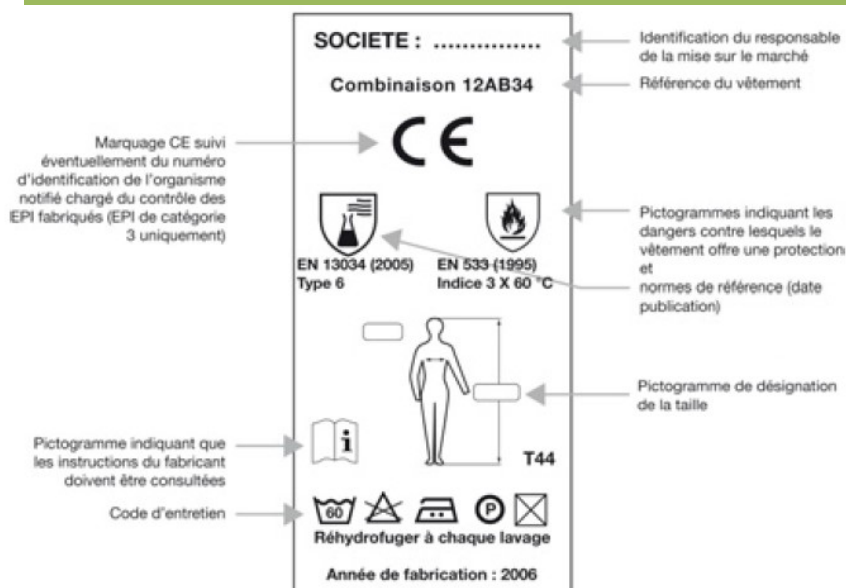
SOCIETE : ...............

Identification du responsable de la mise sur le marché

Combinaison 12AB34

Référence du vêtement

Marquage CE suivi éventuellement du numéro d'identification de l'organisme notifié chargé du contrôle des EPI fabriqués (EPI de catégorie 3 uniquement)

CE

Pictogrammes indiquant les dangers contre lesquels le vêtement offre une protection et normes de référence (date publication)

EN 13034 (2005)
Type 6

EN 533 (1995)
Indice 3 X 60 °C

Pictogramme de désignation de la taille

Pictogramme indiquant que les instructions du fabricant doivent être consultées

i

T44

Code d'entretien

60

P

Réhydrofuger à chaque lavage

Année de fabrication : 2006